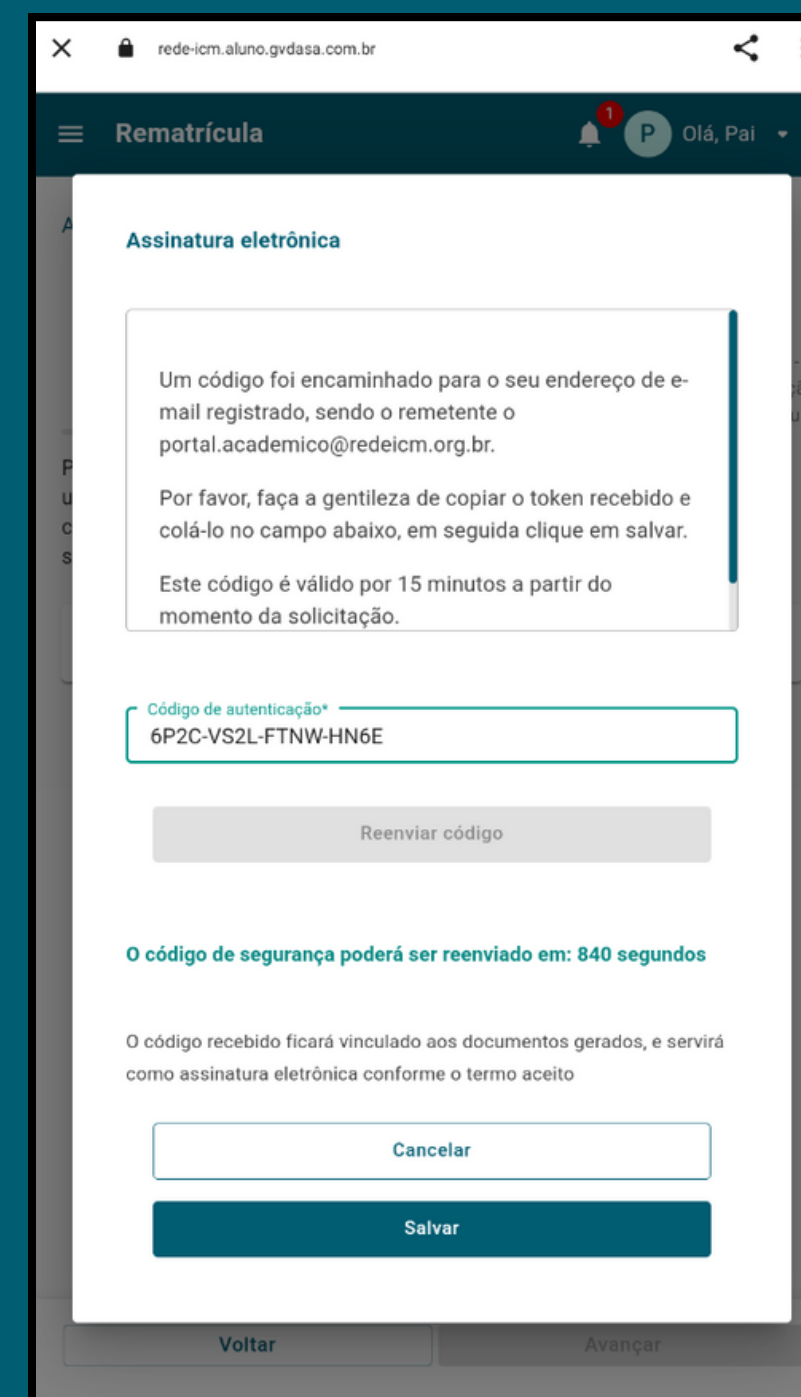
X rede-icm.aluno.gvdasa.com.br

Rematrícula

1 P Olá, Pai

Assinatura eletrônica

Um código foi encaminhado para o seu endereço de e-mail registrado, sendo o remetente o portal.academico@redeicm.org.br.

Por favor, faça a gentileza de copiar o token recebido e colá-lo no campo abaixo, em seguida clique em salvar.

Este código é válido por 15 minutos a partir do momento da solicitação.

Código de autenticação*
6P2C-VS2L-FTNW-HN6E

Reenviar código

O código de segurança poderá ser reenviado em: 840 segundos

O código recebido ficará vinculado aos documentos gerados, e servirá como assinatura eletrônica conforme o termo aceito

Cancelar

Salvar

Voltar

Avançar